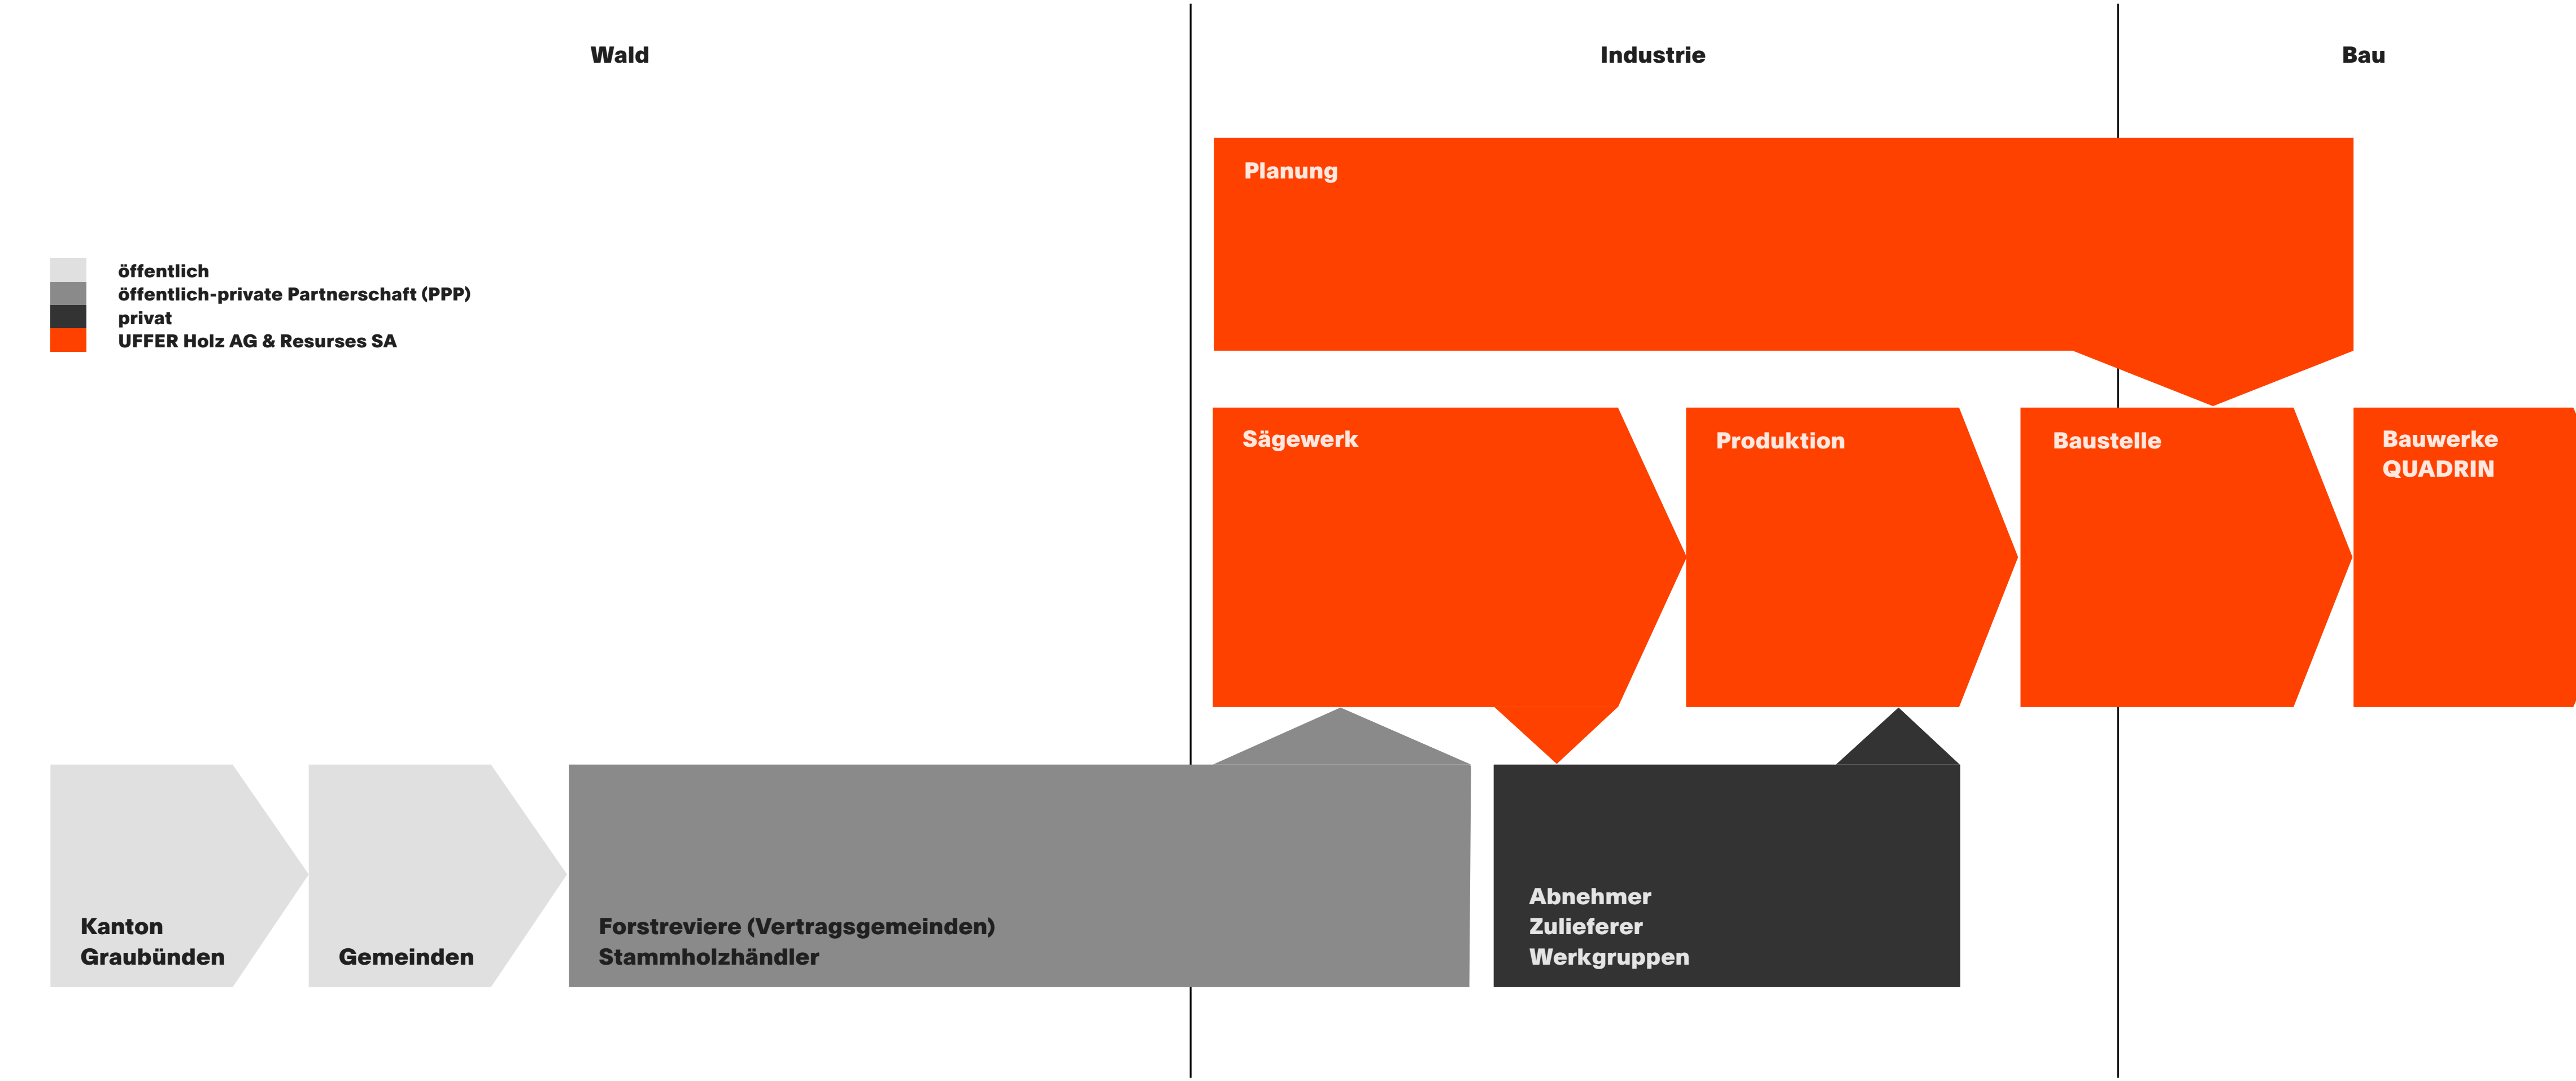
Wald

Industrie

Bau

öffentlich
öffentlich-private Partnerschaft (PPP)
privat
UFFER Holz AG & Resurses SA

Planung

Sägewerk

Produktion

Baustelle

Bauwerke
QUADRIN

Kanton
Graubünden

Gemeinden

Forstreviere (Vertragsgemeinden)
Stammholzhändler

Abnehmer
Zulieferer
Werkgruppen